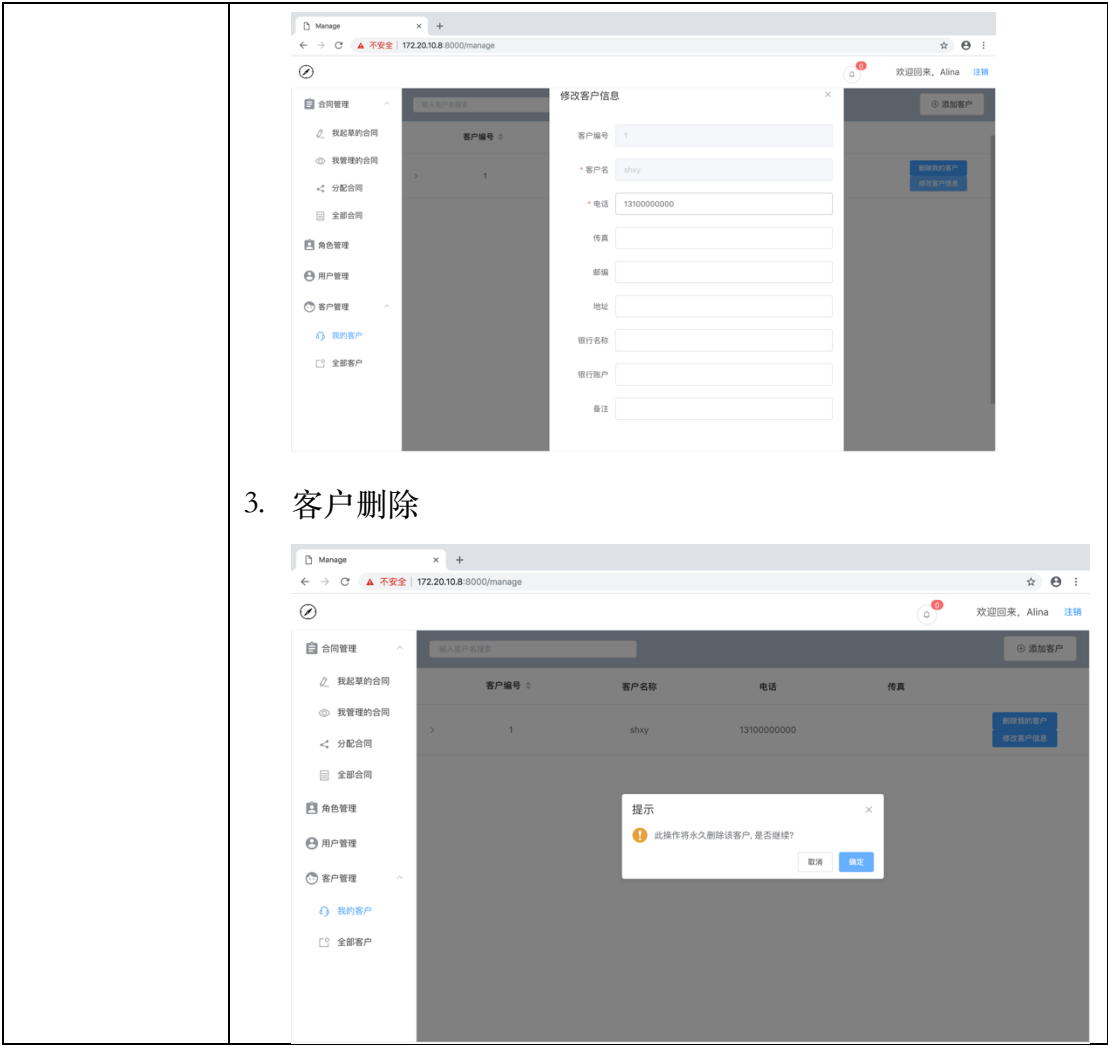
Manage × +
← → C ▲ 不安全 | 172.20.10.8:8000/manage

0 欢迎回来，Alina 注销

合同管理
我起草的合同
我管理的合同
分配合同
全部合同
角色管理
用户管理
客户管理
我的客户
全部客户

输入客户名搜索
客户编号
1

添加客户
删除我的客户
修改客户信息

修改客户信息 ×
客户编号 1
* 客户名 shxy
* 电话 13100000000
传真
邮编
地址
银行名称
银行账户
备注

3. 客户删除

Manage × +
← → C ▲ 不安全 | 172.20.10.8:8000/manage

0 欢迎回来，Alina 注销

合同管理
我起草的合同
我管理的合同
分配合同
全部合同
角色管理
用户管理
客户管理
我的客户
全部客户

输入客户名搜索
添加客户

| | 客户编号 | 客户名称 | 电话 | 传真 | |
|---|---|---|---|---|---|
| > | 1 | shxy | 13100000000 | | 删除我的客户 修改客户信息 |

提示 ×
此操作将永久删除该客户, 是否继续?
取消 确定